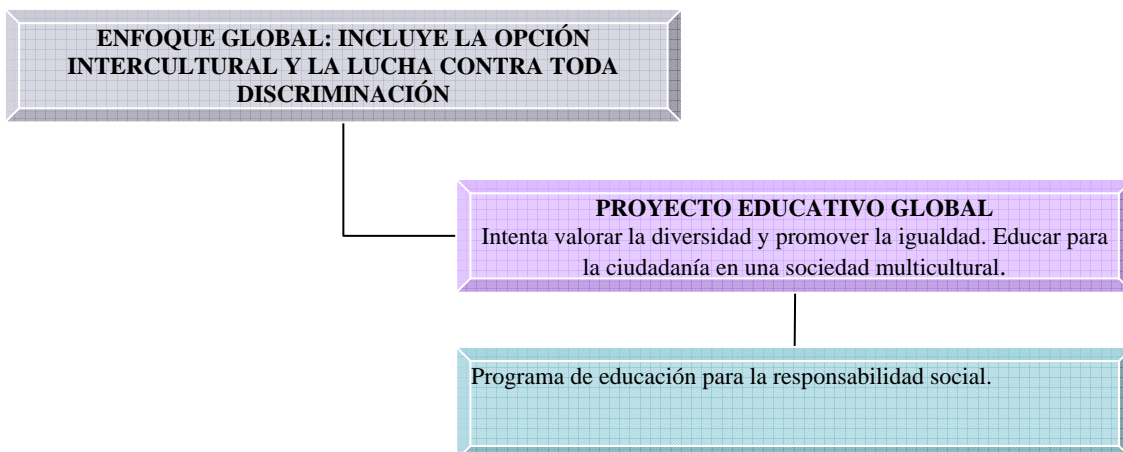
ENFOQUE GLOBAL: INCLUYE LA OPCIÓN INTERCULTURAL Y LA LUCHA CONTRA TODA DISCRIMINACIÓN

PROYECTO EDUCATIVO GLOBAL
Intenta valorar la diversidad y promover la igualdad. Educar para la ciudadanía en una sociedad multicultural.

Programa de educación para la responsabilidad social.